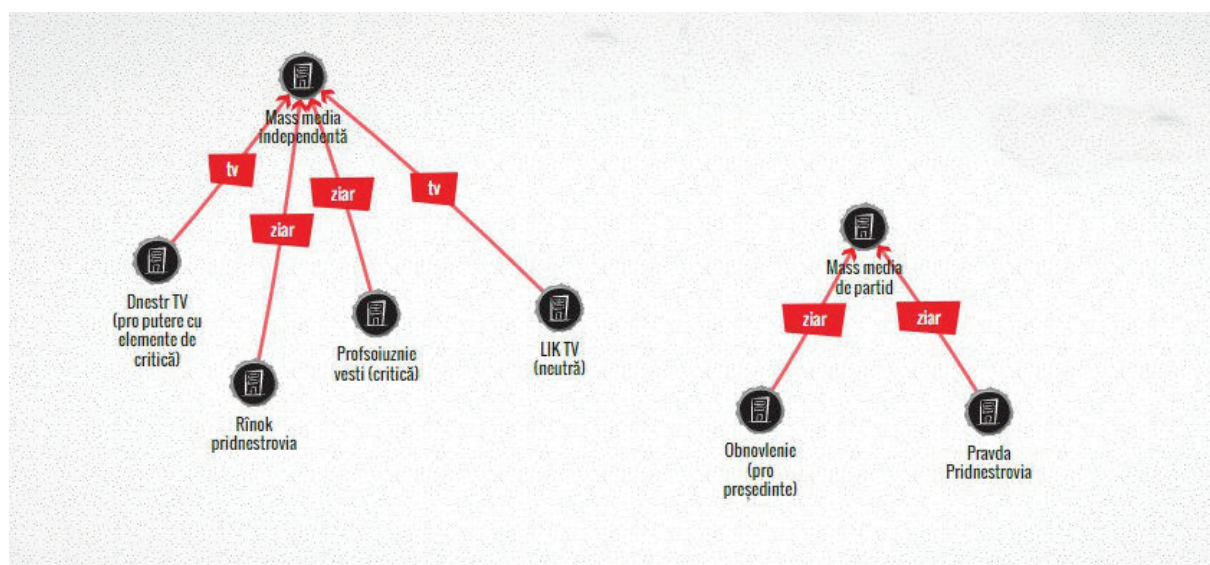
Mass media independentă

tv

ziar

ziar

tv

Dnestr TV (pro putere cu elemente de critică)

Rînok pridnestrovia

Profsoiuznie vesti (critică)

LIK TV (neutră)

Mass media de partid

ziar

ziar

Obnovlenie (pro președinte)

Pravda Pridnestrovia